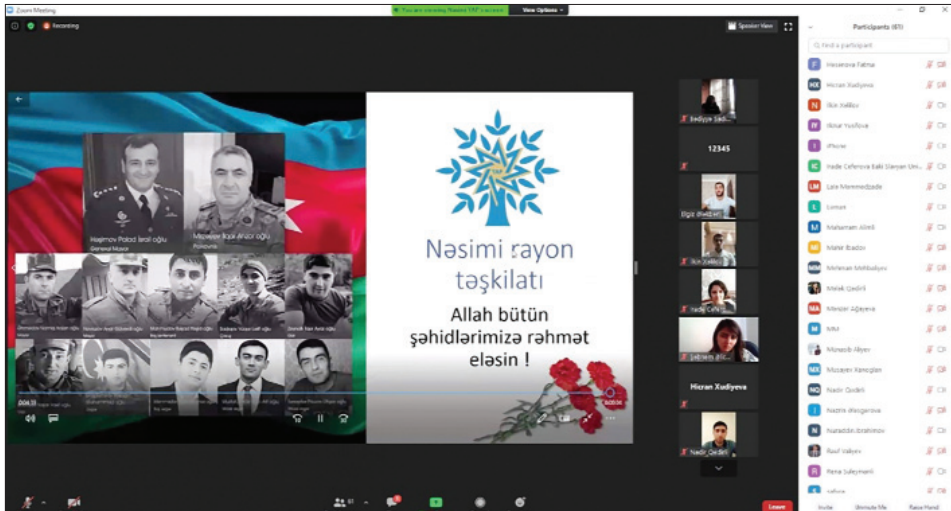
Zoom Meeting
Recording
You are viewing Nəsimi YAP's screen
View Options
Speaker View

Həşimov Polad İsrail oğlu
General-Mayor
Mirzəyev İlqar Aslan oğlu
Polkovnik

Nəsimi rayon təşkilatı
Allah bütün şəhidlərimizə rəhmət eləsin !

Bədiyyə Sadı...
12345
Elgiz İbadzadə
İlkin Xəlilov
Nadir Cəfərli
Şəbnəm
Hicran Xudiyeva
Nadir Qədəli

Participants (61)
Find a participant
Həsənova Fatma
Hicran Xudiyeva
İlkin Xəlilov
İlknur Yusifova
iPhone
İradə Cəfərova Bakı Slavyan Uni...
Lalə Məmmədzadə
Leman
Məhərrəm Əlimli
Mahir İbadov
Mehman Mehbalıyev
Melek Qədirli
Məslər Ağayeva
MM
Münasib Aliyev
Musayev Xanoğlan
Nadir Qədəli
Nazrin Əsgərova
Nurəddin İbrahimov
Rauf Valiyev
Rena Süleymanlı
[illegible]
Invite
Unmute Me
Raise Hand
Leave